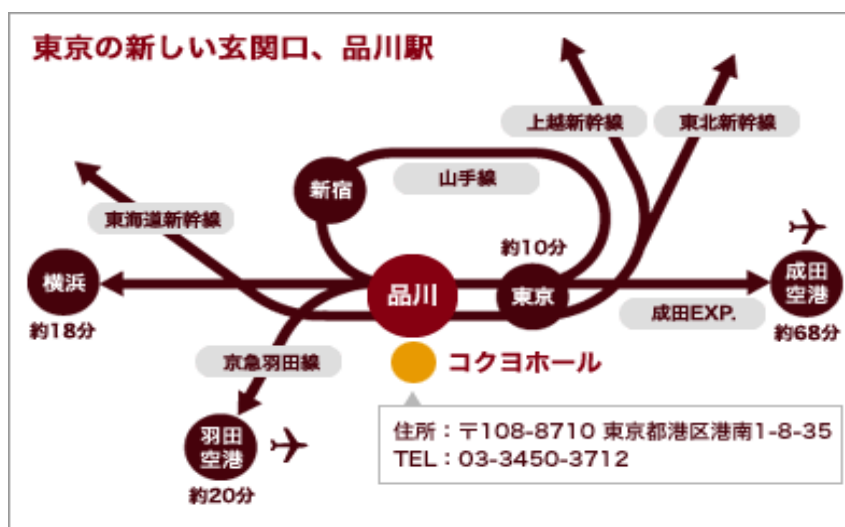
東京の新しい玄関口、品川駅

上越新幹線

東北新幹線

山手線

新宿

東海道新幹線

約10分

横浜

品川

東京

成田空港

約18分

成田EXP.

約68分

京急羽田線

コクヨホール

羽田空港

住所：〒108-8710 東京都港区港南1-8-35
TEL：03-3450-3712

約20分